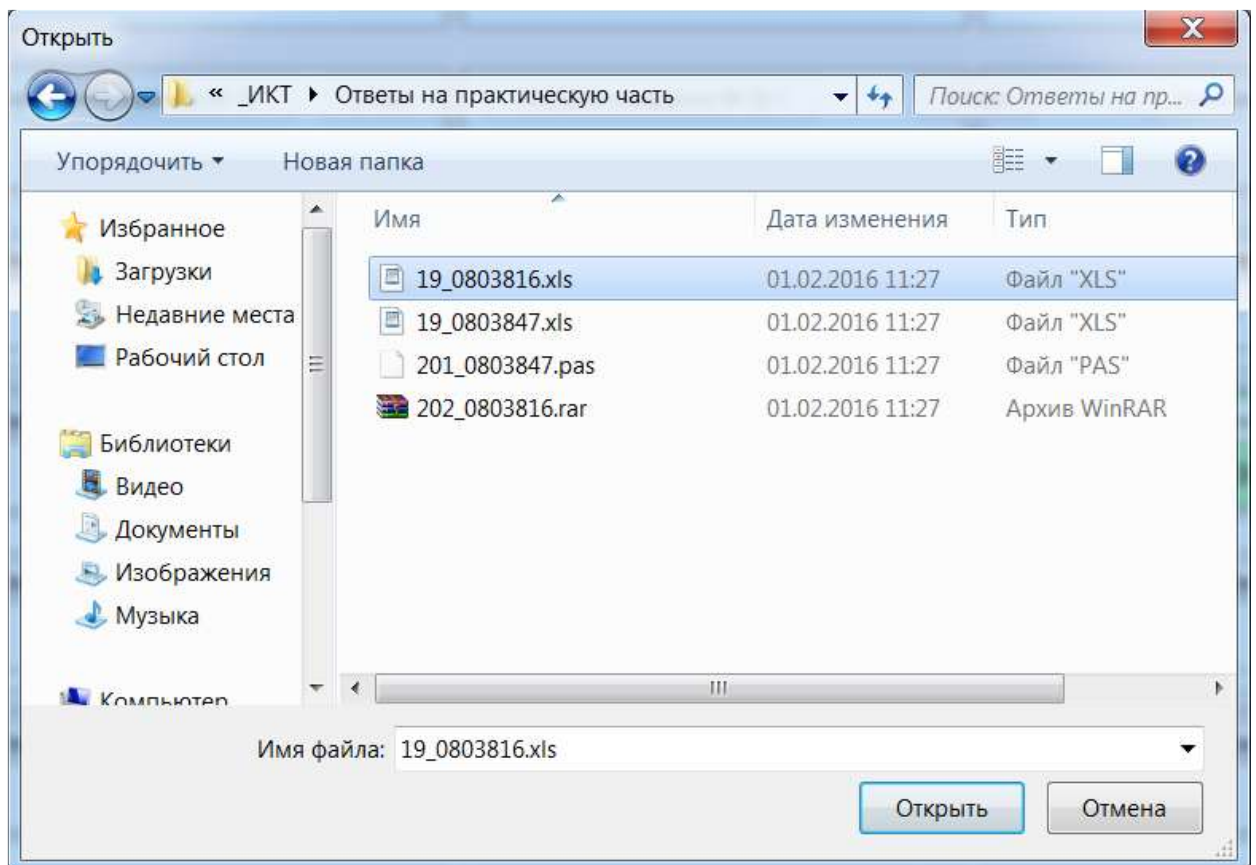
Открыть

« _ИКТ ▸ Ответы на практическую часть

Поиск: Ответы на пр...

Упорядочить ▾ Новая папка

Избранное
Загрузки
Недавние места
Рабочий стол

Библиотеки
Видео
Документы
Изображения
Музыка

Компьютер

| Имя | Дата изменения | Тип |
|---|---|---|
| 19_0803816.xls | 01.02.2016 11:27 | Файл "XLS" |
| 19_0803847.xls | 01.02.2016 11:27 | Файл "XLS" |
| 201_0803847.pas | 01.02.2016 11:27 | Файл "PAS" |
| 202_0803816.rar | 01.02.2016 11:27 | Архив WinRAR |

Имя файла: 19_0803816.xls

Открыть
Отмена